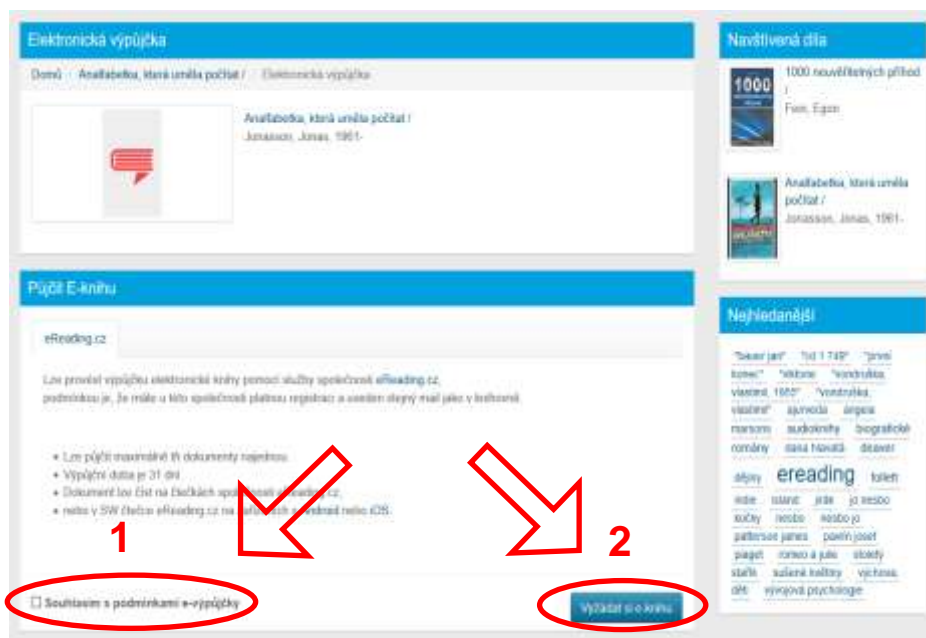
Elektronická výpůjčka

Domů / Analfabetka, která uměla počítat / Elektronická výpůjčka

Analfabetka, která uměla počítat /
Jonasson, Jonas, 1961-

Půjčit E-knihu

eReading.cz

Lze provést výpůjčku elektronické knihy pomocí služby společnosti eReading.cz, podmínkou je, že máte u této společnosti platnou registraci a uveden stejný mail jako v knihovně.

• Lze půjčit maximálně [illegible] dokumenty najednou.
• Výpůjční doba je 31 dní.
• Dokument lze číst na čtečkách společnosti eReading.cz,
• nebo v SW čtečce eReading.cz na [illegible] Android nebo iOS.

1

2

Souhlasím s podmínkami e-výpůjčky

Vyžádat si e-knihu

Navštívená díla

1000 nouvěřitelných příhod /
Fein, Egon

Analfabetka, která uměla počítat /
Jonasson, Jonas, 1961-

Nejhledanější

"bauer jan" "cd 1 748" "první konec" "viktorie" "vondruška vlastimil, 1955" "vondruška vlastimil" ajurvéda angela marsons audioknihy biografické romány dana hlaváčová deaver dějiny ereading toilet ilidie island jiráček jo nesbo kočky nesbo nesbo jo patterson james pavlín josef piaget romeo a julie stoletý starší sušené květiny výchova děti vývojová psychologie